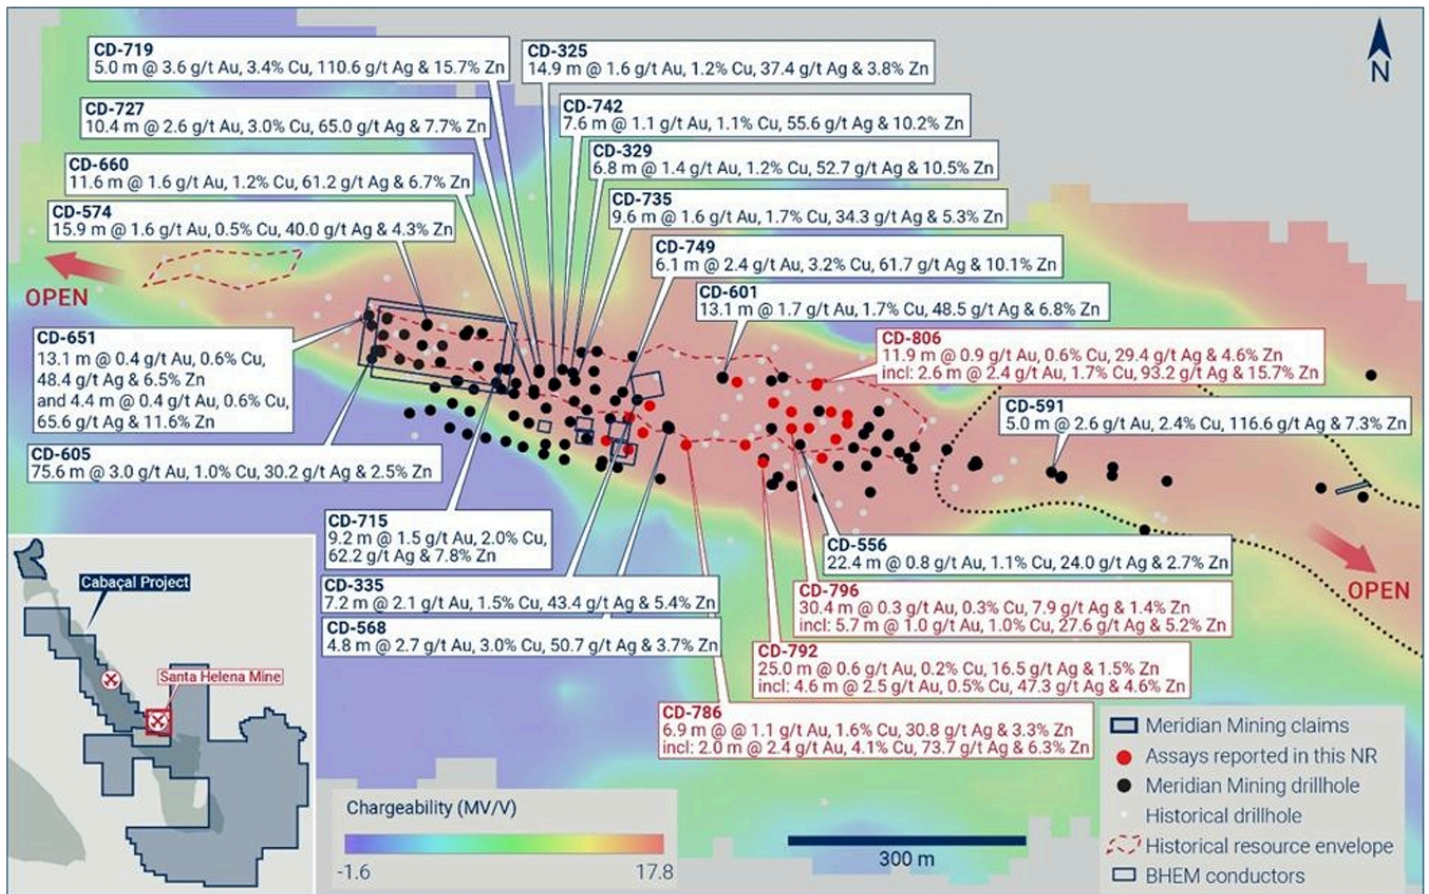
CD-719
5.0 m @ 3.6 g/t Au, 3.4% Cu, 110.6 g/t Ag & 15.7% Zn

CD-325
14.9 m @ 1.6 g/t Au, 1.2% Cu, 37.4 g/t Ag & 3.8% Zn

N

CD-727
10.4 m @ 2.6 g/t Au, 3.0% Cu, 65.0 g/t Ag & 7.7% Zn

CD-742
7.6 m @ 1.1 g/t Au, 1.1% Cu, 55.6 g/t Ag & 10.2% Zn

CD-329
6.8 m @ 1.4 g/t Au, 1.2% Cu, 52.7 g/t Ag & 10.5% Zn

CD-660
11.6 m @ 1.6 g/t Au, 1.2% Cu, 61.2 g/t Ag & 6.7% Zn

CD-735
9.6 m @ 1.6 g/t Au, 1.7% Cu, 34.3 g/t Ag & 5.3% Zn

CD-574
15.9 m @ 1.6 g/t Au, 0.5% Cu, 40.0 g/t Ag & 4.3% Zn

CD-749
6.1 m @ 2.4 g/t Au, 3.2% Cu, 61.7 g/t Ag & 10.1% Zn

OPEN

CD-601
13.1 m @ 1.7 g/t Au, 1.7% Cu, 48.5 g/t Ag & 6.8% Zn

CD-651
13.1 m @ 0.4 g/t Au, 0.6% Cu, 48.4 g/t Ag & 6.5% Zn and 4.4 m @ 0.4 g/t Au, 0.6% Cu, 65.6 g/t Ag & 11.6% Zn

CD-806
11.9 m @ 0.9 g/t Au, 0.6% Cu, 29.4 g/t Ag & 4.6% Zn
incl: 2.6 m @ 2.4 g/t Au, 1.7% Cu, 93.2 g/t Ag & 15.7% Zn

CD-591
5.0 m @ 2.6 g/t Au, 2.4% Cu, 116.6 g/t Ag & 7.3% Zn

CD-605
75.6 m @ 3.0 g/t Au, 1.0% Cu, 30.2 g/t Ag & 2.5% Zn

CD-715
9.2 m @ 1.5 g/t Au, 2.0% Cu, 62.2 g/t Ag & 7.8% Zn

CD-556
22.4 m @ 0.8 g/t Au, 1.1% Cu, 24.0 g/t Ag & 2.7% Zn

Cabaçal Project

OPEN

CD-335
7.2 m @ 2.1 g/t Au, 1.5% Cu, 43.4 g/t Ag & 5.4% Zn

CD-796
30.4 m @ 0.3 g/t Au, 0.3% Cu, 7.9 g/t Ag & 1.4% Zn
incl: 5.7 m @ 1.0 g/t Au, 1.0% Cu, 27.6 g/t Ag & 5.2% Zn

CD-568
4.8 m @ 2.7 g/t Au, 3.0% Cu, 50.7 g/t Ag & 3.7% Zn

CD-792
25.0 m @ 0.6 g/t Au, 0.2% Cu, 16.5 g/t Ag & 1.5% Zn
incl: 4.6 m @ 2.5 g/t Au, 0.5% Cu, 47.3 g/t Ag & 4.6% Zn

Santa Helena Mine

CD-786
6.9 m @ 1.1 g/t Au, 1.6% Cu, 30.8 g/t Ag & 3.3% Zn
incl: 2.0 m @ 2.4 g/t Au, 4.1% Cu, 73.7 g/t Ag & 6.3% Zn

Meridian Mining claims
Assays reported in this NR
Meridian Mining drillhole
Historical drillhole
Historical resource envelope
BHEM conductors

Chargeability (MV/V)
-1.6
17.8

300 m